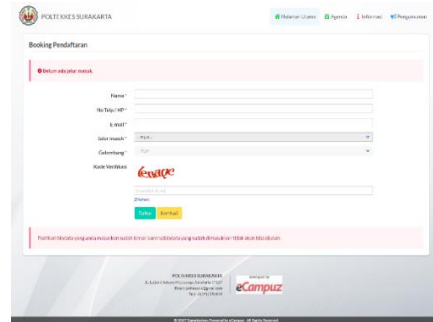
POLTEKKES SURAKARTA

Halaman Utama Agenda Informasi Pengumuman

Booking Pendaftaran

Belum ada jalur masuk.

Nama *

No Telp / HP *

E-mail *

Jalur masuk * - Pilih -

Gelombang * - Pilih -

Kode Verifikasi

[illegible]

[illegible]

Simpan Kembali

Pastikan bahwa data yang anda masukkan sudah benar karena data yang sudah dimasukkan tidak akan bisa diubah.

POLTEKKES SURAKARTA

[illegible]

eCampuz

© 2017 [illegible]. Powered by eCampuz. All Rights Reserved.